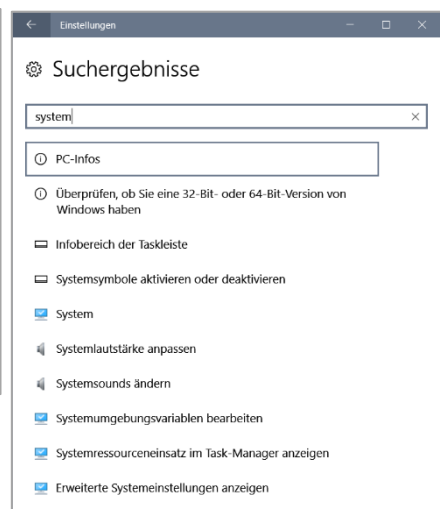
Einstellungen

Suchergebnisse

system

PC-Infos

Überprüfen, ob Sie eine 32-Bit- oder 64-Bit-Version von Windows haben

Infobereich der Taskleiste

Systemsymbole aktivieren oder deaktivieren

System

Systemlautstärke anpassen

Systemsounds ändern

Systemumgebungsvariablen bearbeiten

Systemressourceneinsatz im Task-Manager anzeigen

Erweiterte Systemeinstellungen anzeigen